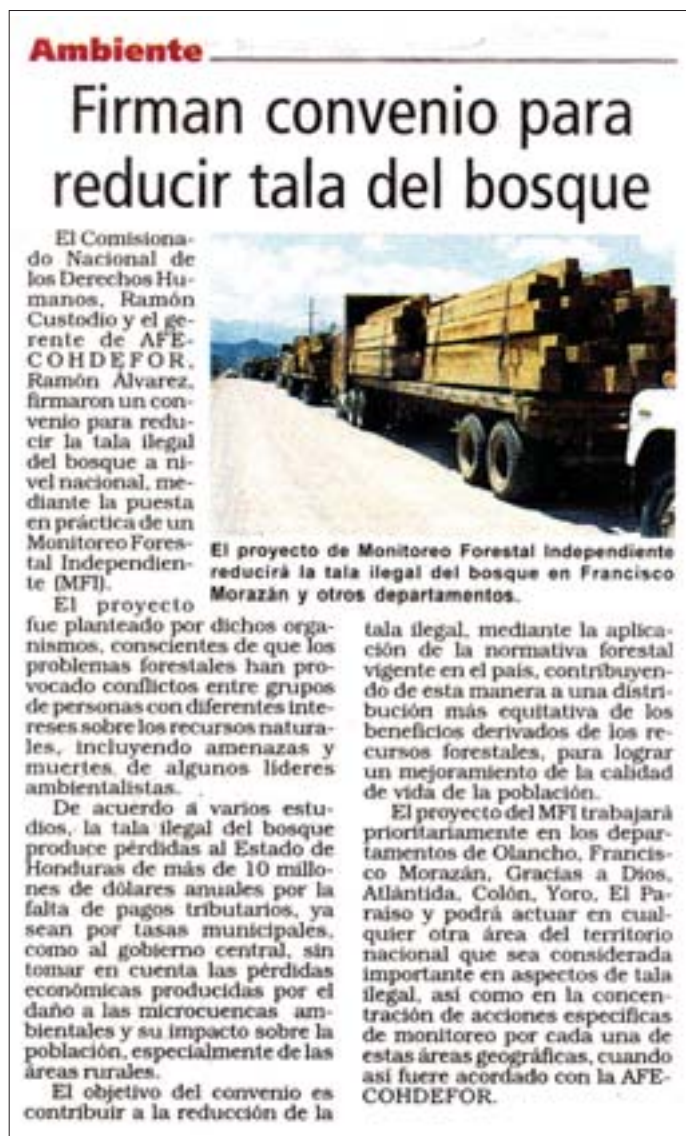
Ambiente

Firman convenio para reducir tala del bosque

El Comisionado Nacional de los Derechos Humanos, Ramón Custodio y el gerente de AFE-COHDEFOR, Ramón Álvarez, firmaron un convenio para reducir la tala ilegal del bosque a nivel nacional, mediante la puesta en práctica de un Monitoreo Forestal Independiente (MFI).

El proyecto de Monitoreo Forestal Independiente reducirá la tala ilegal del bosque en Francisco Morazán y otros departamentos.

El proyecto fue planteado por dichos organismos, conscientes de que los problemas forestales han provocado conflictos entre grupos de personas con diferentes intereses sobre los recursos naturales, incluyendo amenazas y muertes de algunos líderes ambientalistas.

De acuerdo a varios estudios, la tala ilegal del bosque produce pérdidas al Estado de Honduras de más de 10 millones de dólares anuales por la falta de pagos tributarios, ya sean por tasas municipales, como al gobierno central, sin tomar en cuenta las pérdidas económicas producidas por el daño a las microcuencas ambientales y su impacto sobre la población, especialmente de las áreas rurales.

El objetivo del convenio es contribuir a la reducción de la tala ilegal, mediante la aplicación de la normativa forestal vigente en el país, contribuyendo de esta manera a una distribución más equitativa de los beneficios derivados de los recursos forestales, para lograr un mejoramiento de la calidad de vida de la población.

El proyecto del MFI trabajará prioritariamente en los departamentos de Olancho, Francisco Morazán, Gracias a Dios, Atlántida, Colón, Yoro, El Paraíso y podrá actuar en cualquier otra área del territorio nacional que sea considerada importante en aspectos de tala ilegal, así como en la concentración de acciones específicas de monitoreo por cada una de estas áreas geográficas, cuando así fuere acordado con la AFE-COHDEFOR.